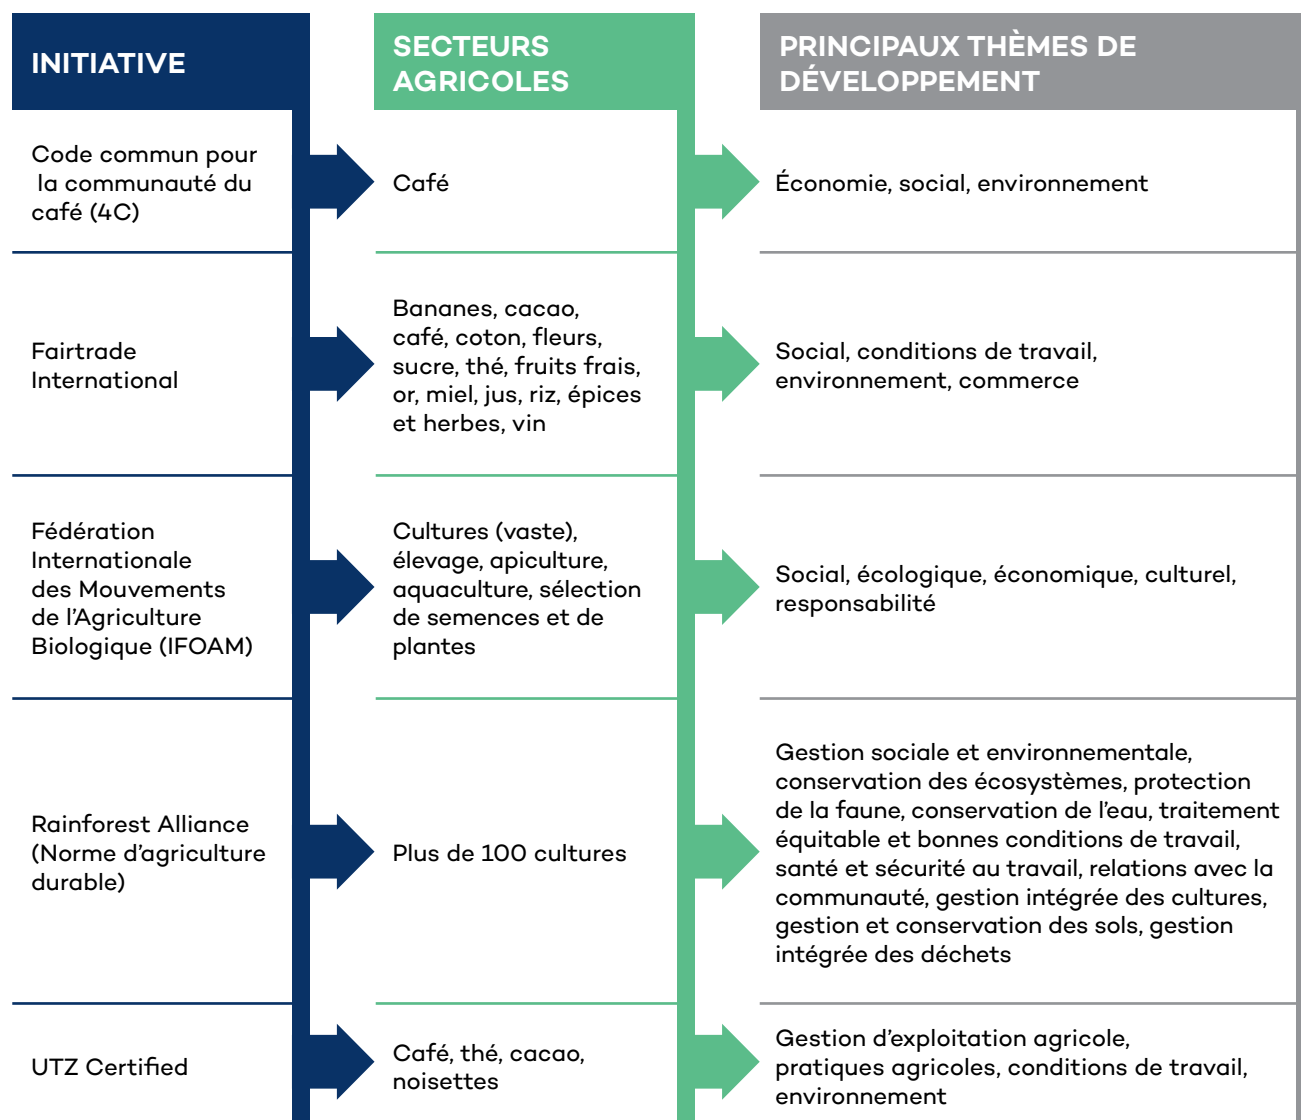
| INITIATIVE | SECTEURS AGRICOLES | PRINCIPAUX THÈMES DE DÉVELOPPEMENT |
|---|---|---|
| Code commun pour la communauté du café (4C) | Café | Économie, social, environnement |
| Fairtrade International | Bananes, cacao, café, coton, fleurs, sucre, thé, fruits frais, or, miel, jus, riz, épices et herbes, vin | Social, conditions de travail, environnement, commerce |
| Fédération Internationale des Mouvements de l'Agriculture Biologique (IFOAM) | Cultures (vaste), élevage, apiculture, aquaculture, sélection de semences et de plantes | Social, écologique, économique, culturel, responsabilité |
| Rainforest Alliance (Norme d'agriculture durable) | Plus de 100 cultures | Gestion sociale et environnementale, conservation des écosystèmes, protection de la faune, conservation de l'eau, traitement équitable et bonnes conditions de travail, santé et sécurité au travail, relations avec la communauté, gestion intégrée des cultures, gestion et conservation des sols, gestion intégrée des déchets |
| UTZ Certified | Café, thé, cacao, noisettes | Gestion d'exploitation agricole, pratiques agricoles, conditions de travail, environnement |